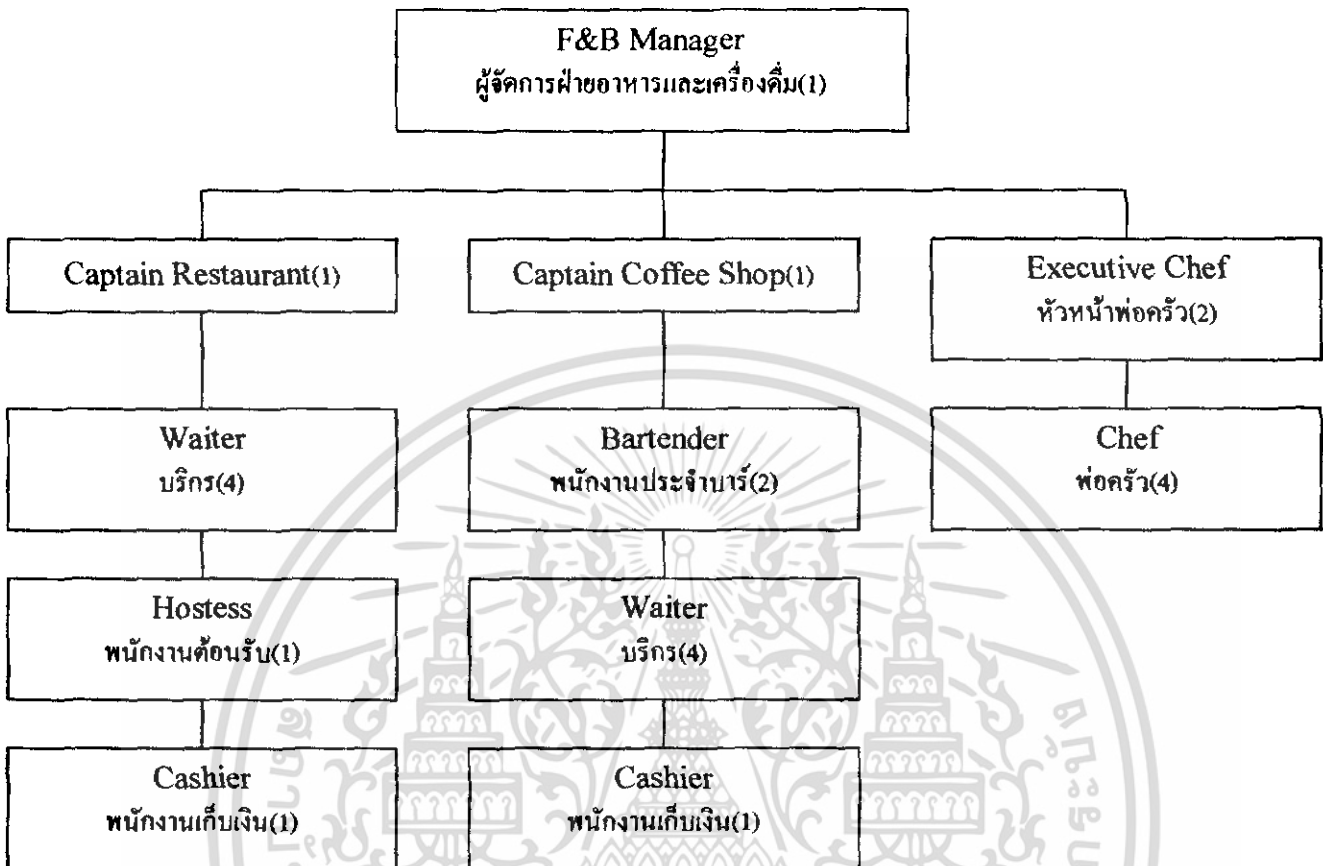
F&B Manager
ผู้จัดการฝ่ายอาหารและเครื่องดื่ม(1)

Captain Restaurant(1)

Captain Coffee Shop(1)

Executive Chef
หัวหน้าพ่อครัว(2)

Waiter
บริกร(4)

Bartender
พนักงานประจำบาร์(2)

Chef
พ่อครัว(4)

Hostess
พนักงานต้อนรับ(1)

Waiter
บริกร(4)

Cashier
พนักงานเก็บเงิน(1)

Cashier
พนักงานเก็บเงิน(1)